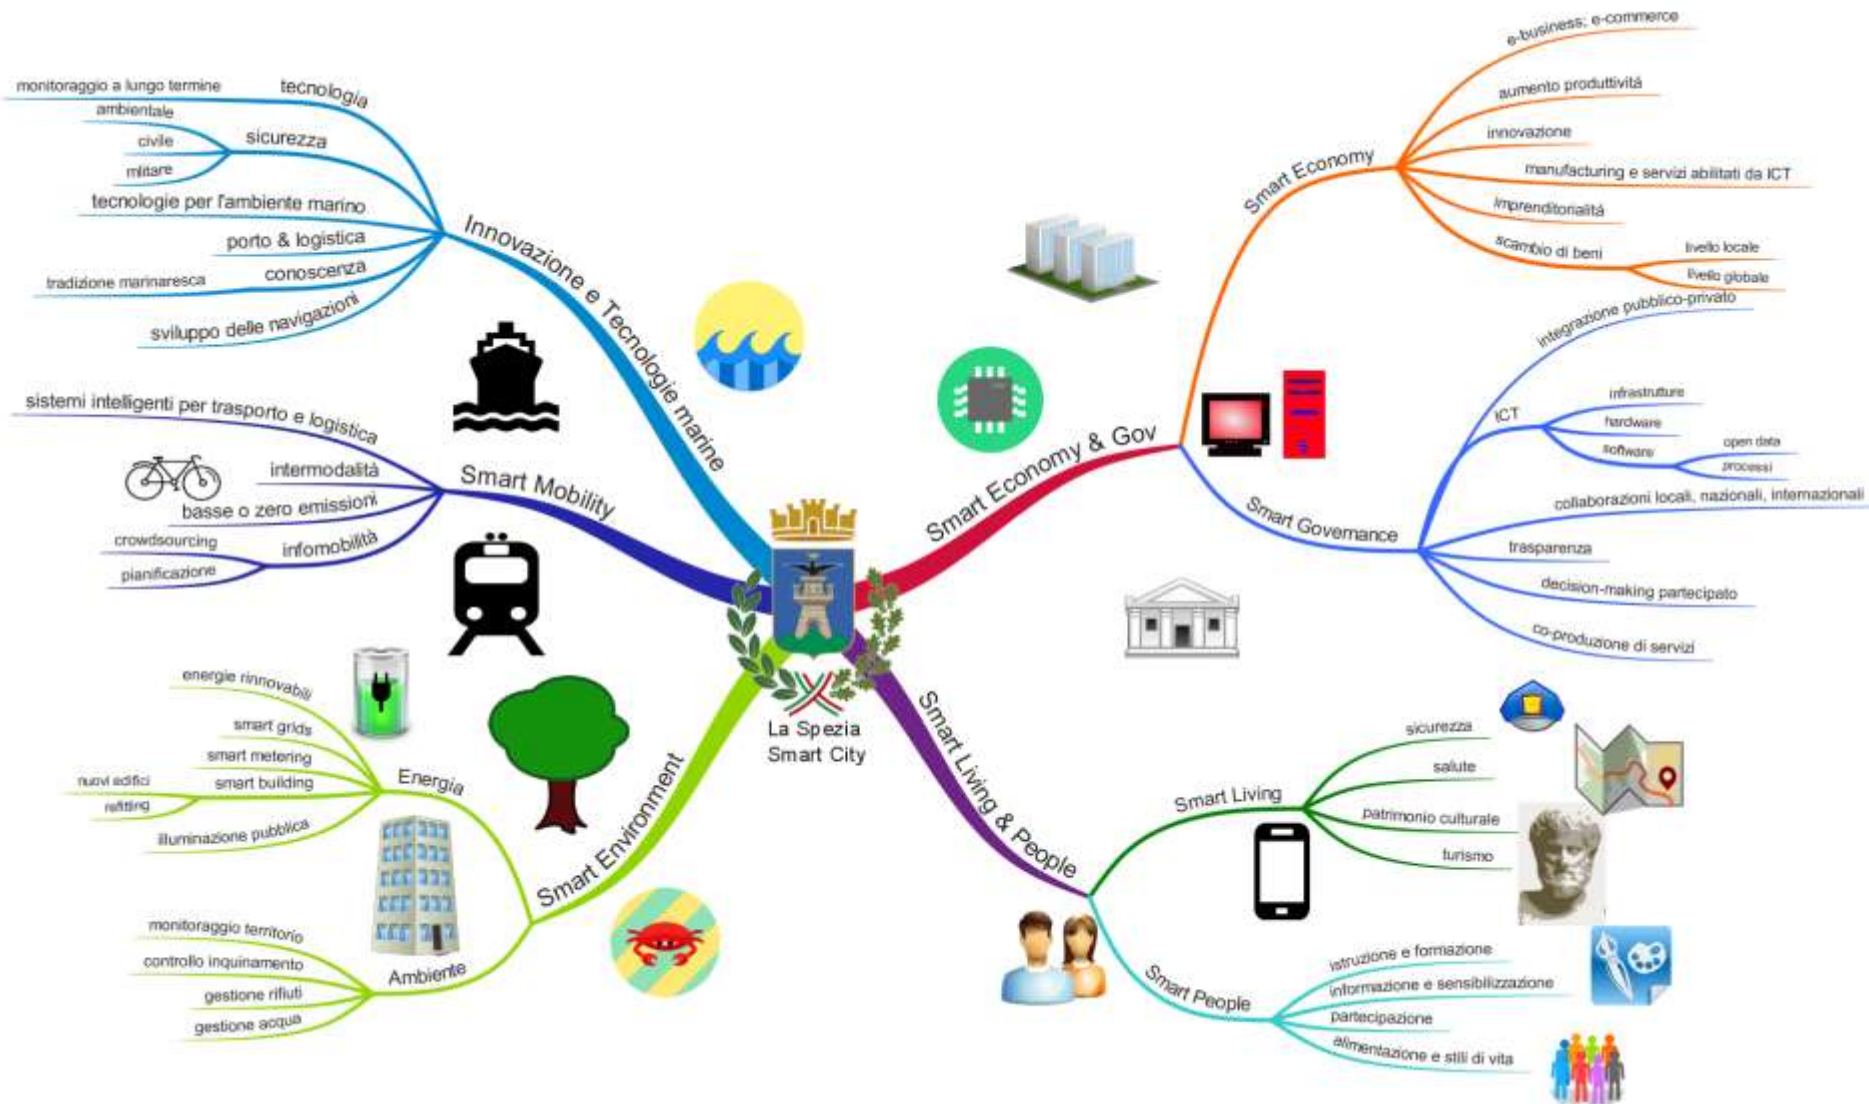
La Spezia Smart City

Innovazione e Tecnologie marine
tecnologia
monitoraggio a lungo termine
sicurezza
ambientale
civile
militare
tecnologie per l'ambiente marino
porto & logistica
conoscenza
tradizione marinaresca
sviluppo delle navigazioni

Smart Mobility
sistemi intelligenti per trasporto e logistica
intermodalità
basse o zero emissioni
infomobilità
crowdsourcing
pianificazione

Smart Environment
Energia
energie rinnovabili
smart grids
smart metering
smart building
nuovi edifici
refitting
illuminazione pubblica
Ambiente
monitoraggio territorio
controllo inquinamento
gestione rifiuti
gestione acqua

Smart Economy & Gov
Smart Economy
e-business; e-commerce
aumento produttività
innovazione
manufacturing e servizi abilitati da ICT
imprenditorialità
scambio di beni
livello locale
livello globale
Smart Governance
integrazione pubblico-privato
ICT
infrastrutture
hardware
software
open data
processi
collaborazioni locali, nazionali, internazionali
trasparenza
decision-making partecipato
co-produzione di servizi

Smart Living & People
Smart Living
sicurezza
salute
patrimonio culturale
turismo
Smart People
istruzione e formazione
informazione e sensibilizzazione
partecipazione
alimentazione e stili di vita